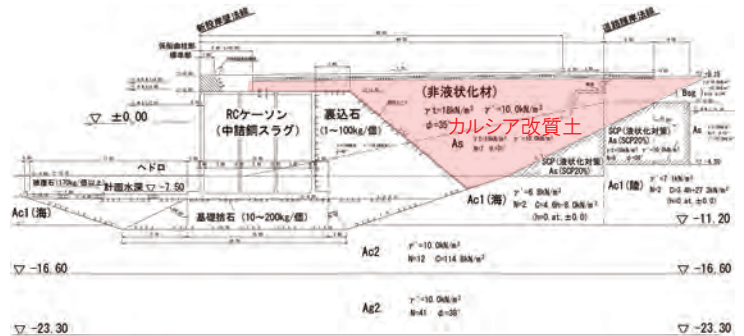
新設岸壁法線

道路護岸法線

係船曲柱部
標準部

RCケーソン
(中詰鋼スラグ)

裏込石
(1～100kg/個)

(非液状化材)
γt=18kN/m³ γ'=10.0kN/m³
φ=35°

カルシア改質土

As

SCP(液状化対策)
As(SCP20%)

SCP(液状化対策)
As(SCP20%)

As

Bog

▽ ±0.00

ヘドロ

被覆石(1t/個)
計画水深 ▽ -7.50

Ac1(海)

基礎捨石 (10～200kg/個)

Ac1(海)
γ'=6.9kN/m³
N=2 C=4.6h+8.0kN/m²
(h=0 at. ±0.0)

Ac1(陸)
γ'=7 kN/m³
N=2 C=5.4h+27.3kN/m²
(h=0 at. ±0.0)

▽ -11.20

Ac2
γ'=10.0kN/m³
N=12 C=114.8kN/m²

▽ -16.60

▽ -16.60

Ag2
γ'=10.0kN/m³
N=41 φ=38°

▽ -23.30

▽ -23.30